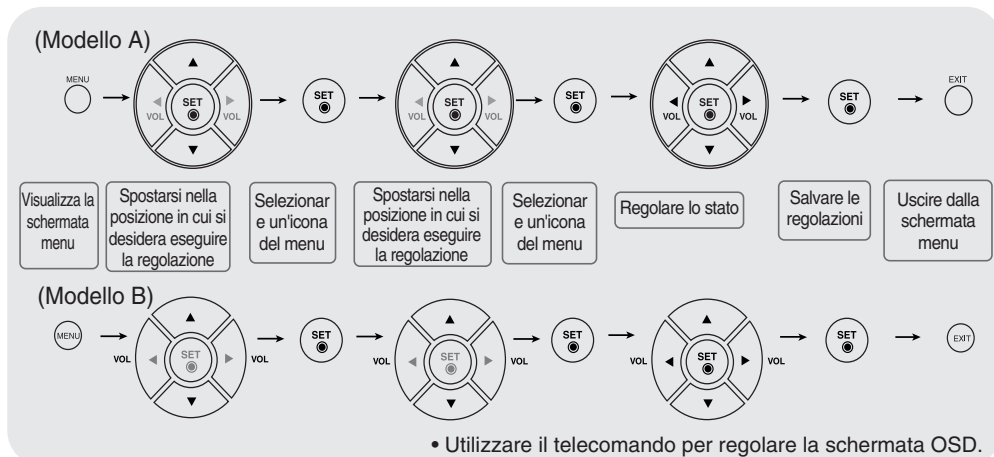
(Modello A)

MENU

SET VOL VOL

SET

SET VOL VOL

SET

SET VOL VOL

SET

EXIT

Visualizza la schermata menu

Spostarsi nella posizione in cui si desidera eseguire la regolazione

Selezionare un'icona del menu

Spostarsi nella posizione in cui si desidera eseguire la regolazione

Selezionare un'icona del menu

Regolare lo stato

Salvare le regolazioni

Uscire dalla schermata menu

(Modello B)

MENU

VOL SET VOL

SET

VOL SET VOL

SET

VOL SET VOL

SET

EXIT

• Utilizzare il telecomando per regolare la schermata OSD.